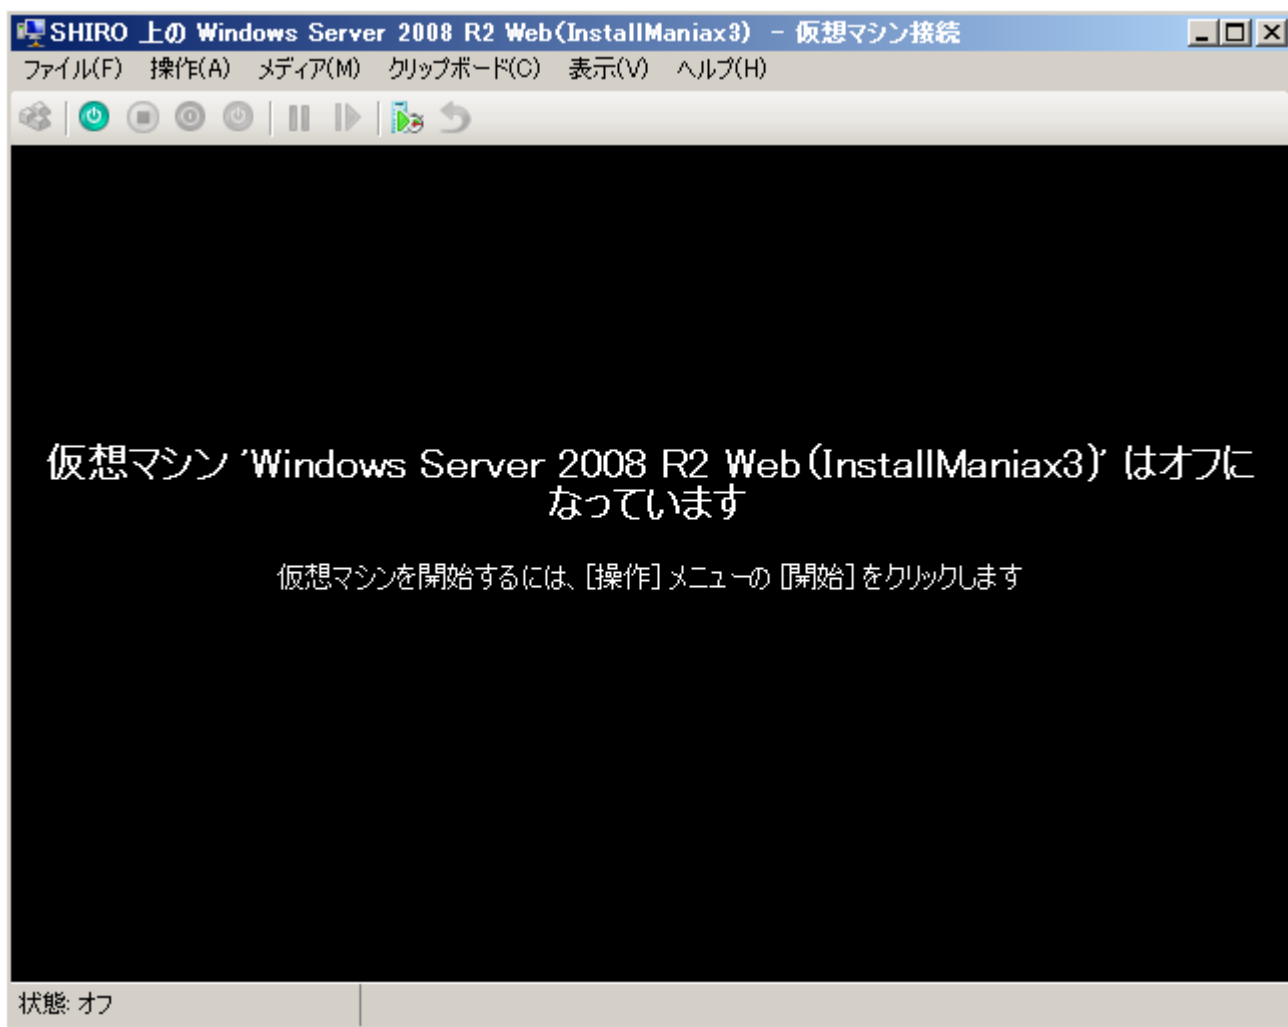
SHIRO 上の Windows Server 2008 R2 Web(InstallManiax3) - 仮想マシン接続

ファイル(F) 操作(A) メディア(M) クリップボード(C) 表示(V) ヘルプ(H)

仮想マシン 'Windows Server 2008 R2 Web(InstallManiax3)' はオフになっています

仮想マシンを開始するには、[操作] メニューの [開始] をクリックします

状態: オフ